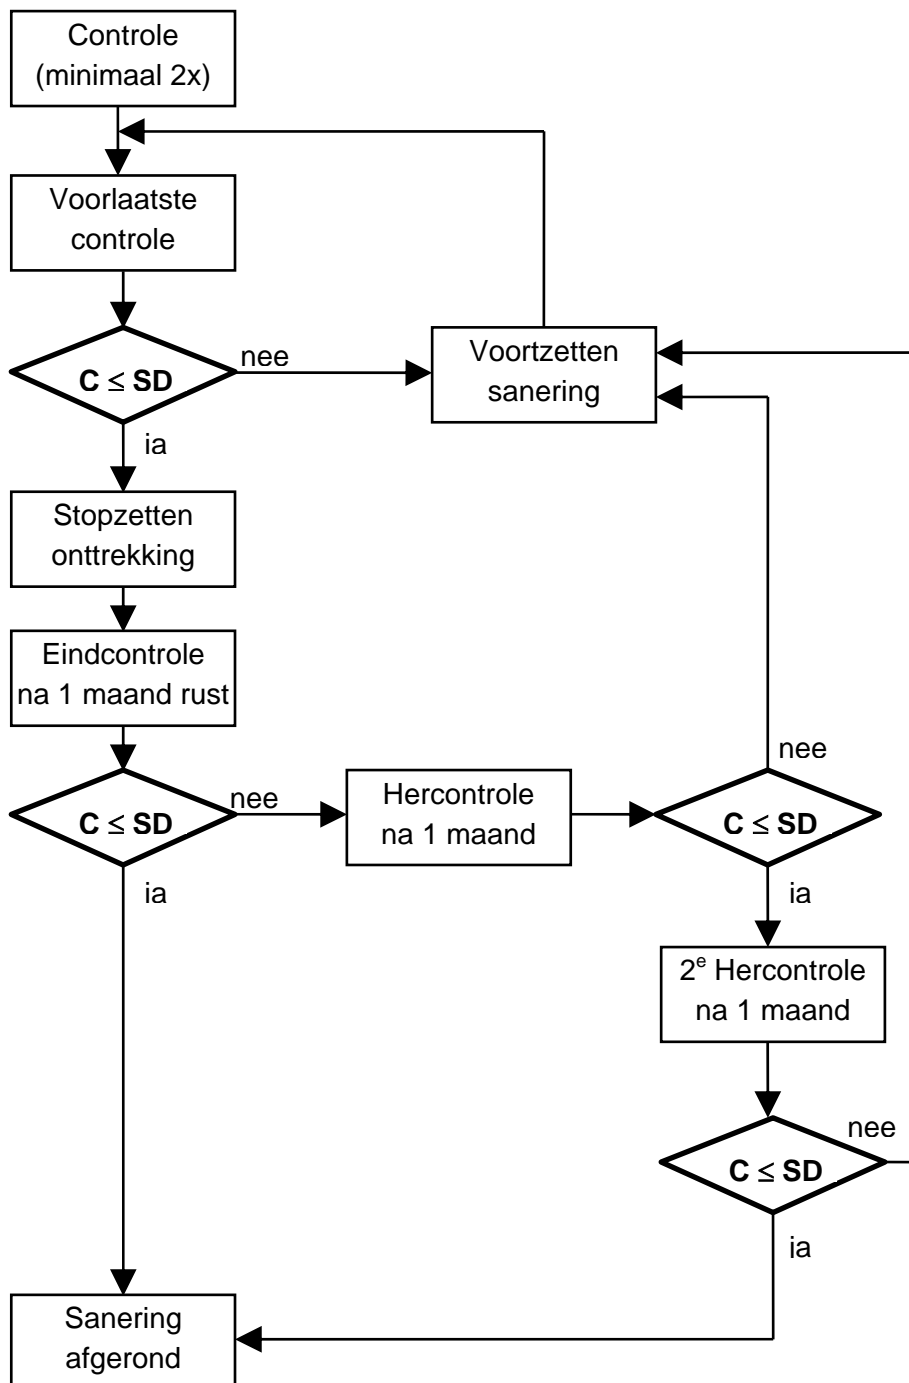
Controle (minimaal 2x)

Voorlaatste controle

**C ≤ SD**

nee

Voortzetten sanering

ja

Stopzetten onttrekking

Eindcontrole na 1 maand rust

**C ≤ SD**

nee

Hercontrole na 1 maand

nee

**C ≤ SD**

ja

ja

2$^{e}$ Hercontrole na 1 maand

nee

**C ≤ SD**

ja

Sanering afgerond